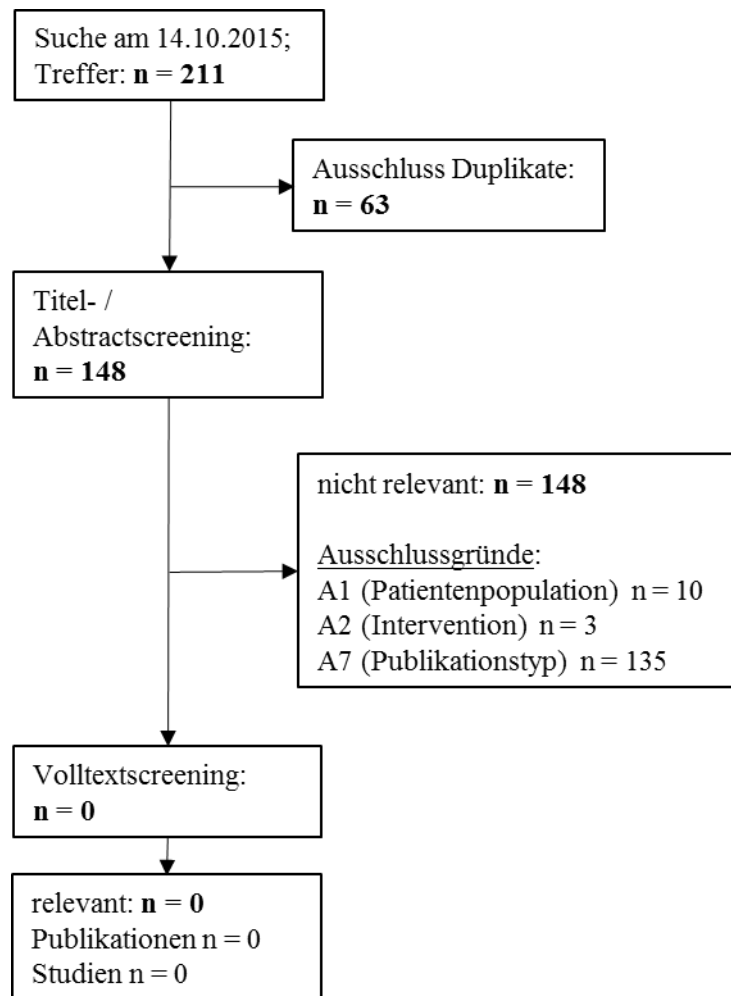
Suche am 14.10.2015; Treffer: **n = 211**

Ausschluss Duplikate: **n = 63**

Titel- / Abstractscreening: **n = 148**

nicht relevant: **n = 148**

Ausschlussgründe:
A1 (Patientenpopulation) n = 10
A2 (Intervention) n = 3
A7 (Publikationstyp) n = 135

Volltextscreening: **n = 0**

relevant: **n = 0**
Publikationen n = 0
Studien n = 0